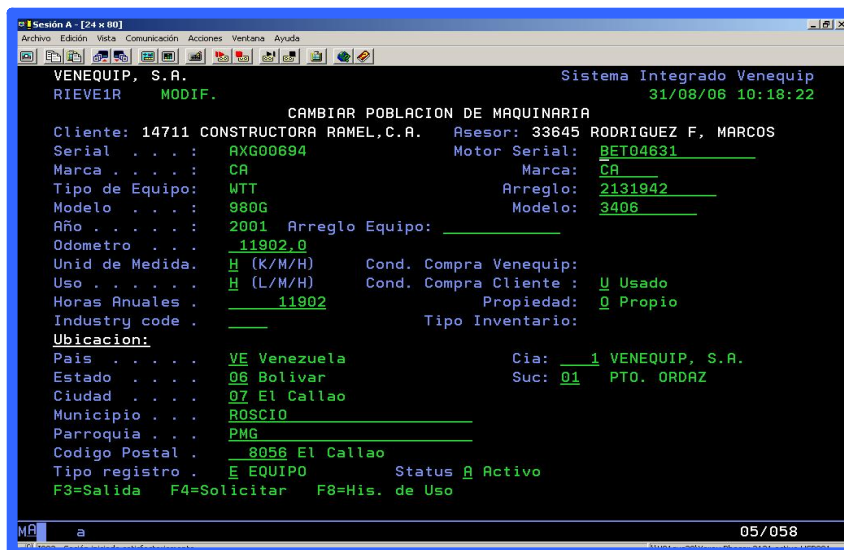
Sesión A - [24 x 80]
Archivo Edición Vista Comunicación Acciones Ventana Ayuda

VENEQUIP, S.A. Sistema Integrado Venequip
RIEVE1R MODIF. 31/08/06 10:18:22
CAMBIAR POBLACION DE MAQUINARIA
Cliente: 14711 CONSTRUCTORA RAMEL,C.A. Asesor: 33645 RODRIGUEZ F, MARCOS
Serial . . . : AXG00694 Motor Serial: BET04631
Marca . . . . : CA Marca: CA
Tipo de Equipo: WTT Arreglo: 2131942
Modelo . . . : 980G Modelo: 3406
Año . . . . . : 2001 Arreglo Equipo:
Odometro . . . 11902,0
Unid de Medida. H (K/M/H) Cond. Compra Venequip:
Uso . . . . . . H (L/M/H) Cond. Compra Cliente : U Usado
Horas Anuales . 11902 Propiedad: 0 Propio
Industry code . Tipo Inventario:
Ubicacion:
Pais . . . . . VE Venezuela Cia: 1 VENEQUIP, S.A.
Estado . . . . 06 Bolivar Suc: 01 PTO. ORDAZ
Ciudad . . . . 07 El Callao
Municipio . . . ROSCIO
Parroquia . . . PMG
Codigo Postal . 8056 El Callao
Tipo registro . E EQUIPO Status A Activo
F3=Salida F4=Solicitar F8=His. de Uso

MA a 05/058